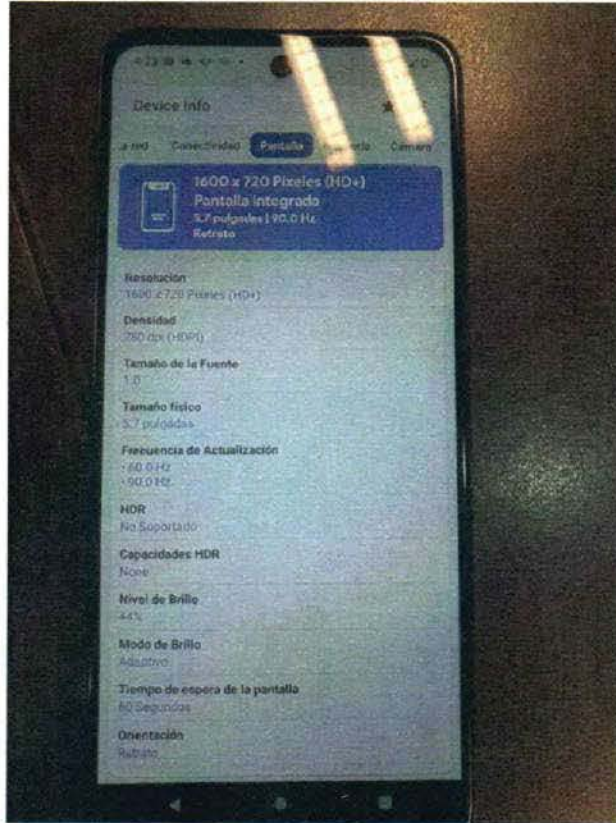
Device Info

a red Conectividad Pantalla Sistema Cámara

1600 x 720 Pixeles (HD+)
Pantalla integrado
5.7 pulgadas | 90.0 Hz
Retrato

Resolución
1600 x 720 Pixeles (HD+)

Densidad
280 dpi (HDPI)

Tamaño de la Fuente
1.0

Tamaño físico
5.7 pulgadas

Frecuencia de Actualización
- 60.0 Hz
- 90.0 Hz

HDR
No Soportado

Capacidades HDR
None

Nivel de Brillo
44%

Modo de Brillo
Adaptivo

Tiempo de espera de la pantalla
60 Segundos

Orientación
Retrato